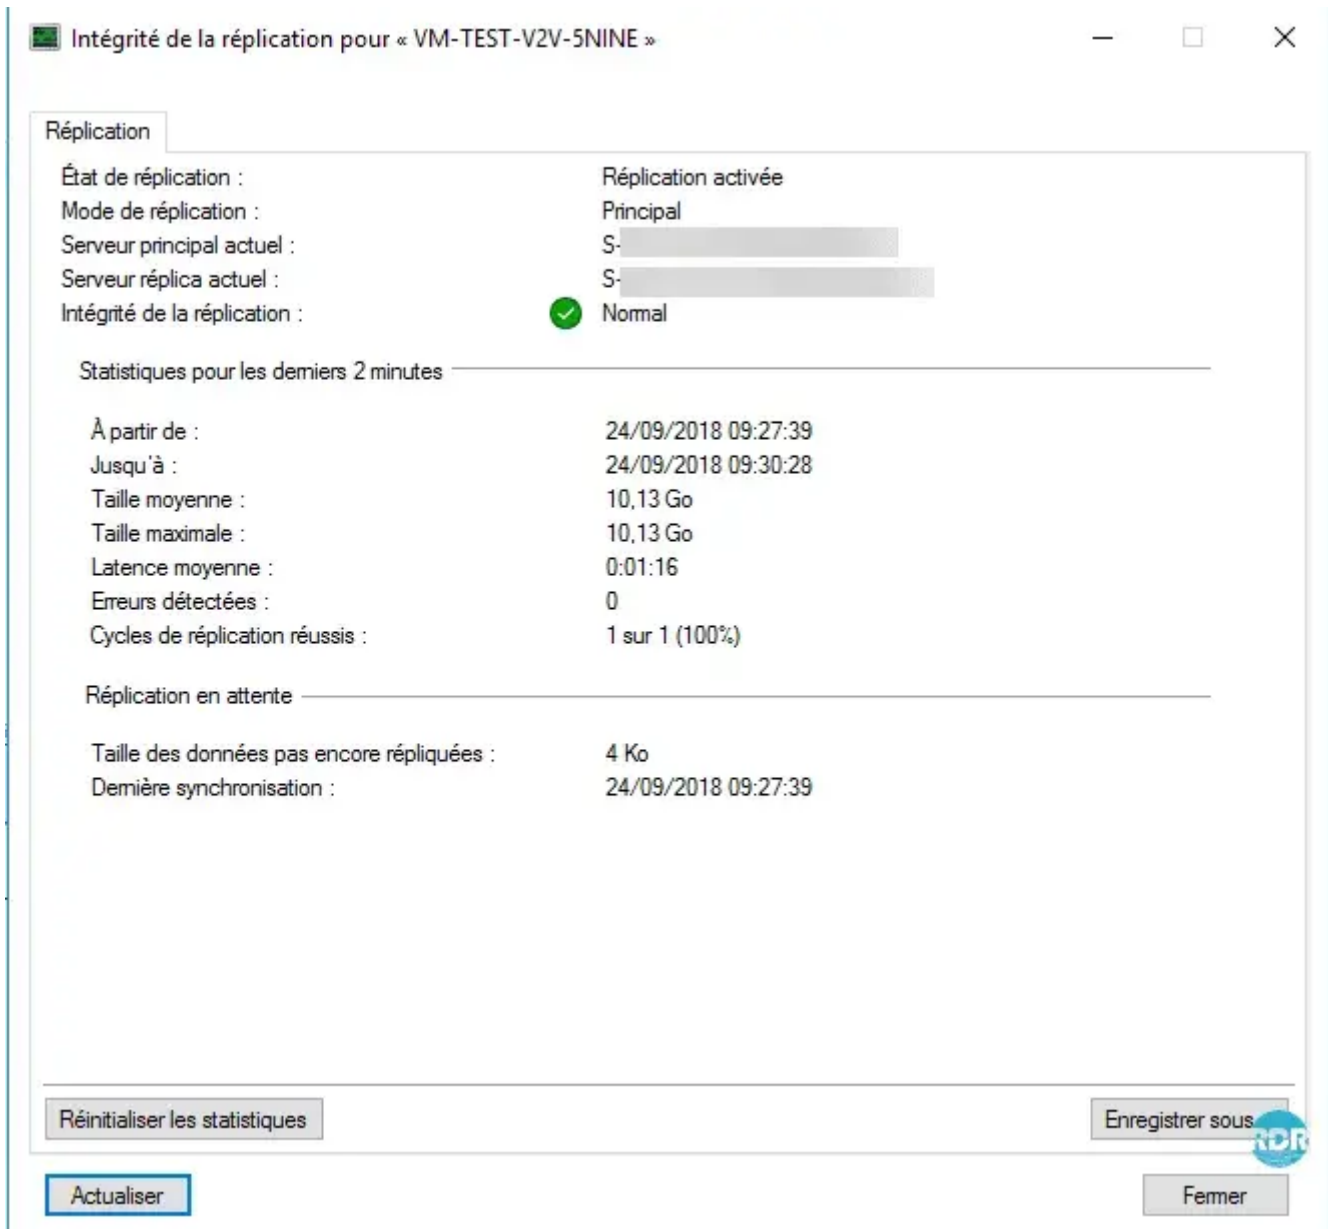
Intégrité de la réplication pour « VM-TEST-V2V-5NINE »

Réplication

| | |
|---|---|
| État de réplication : | Réplication activée |
| Mode de réplication : | Principal |
| Serveur principal actuel : | S-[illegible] |
| Serveur réplica actuel : | S-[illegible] |
| Intégrité de la réplication : | Normal |

Statistiques pour les derniers 2 minutes

| | |
|---|---|
| À partir de : | 24/09/2018 09:27:39 |
| Jusqu'à : | 24/09/2018 09:30:28 |
| Taille moyenne : | 10,13 Go |
| Taille maximale : | 10,13 Go |
| Latence moyenne : | 0:01:16 |
| Erreurs détectées : | 0 |
| Cycles de réplication réussis : | 1 sur 1 (100%) |

Réplication en attente

| | |
|---|---|
| Taille des données pas encore répliquées : | 4 Ko |
| Dernière synchronisation : | 24/09/2018 09:27:39 |

Réinitialiser les statistiques

Enregistrer sous

RDR

Actualiser

Fermer